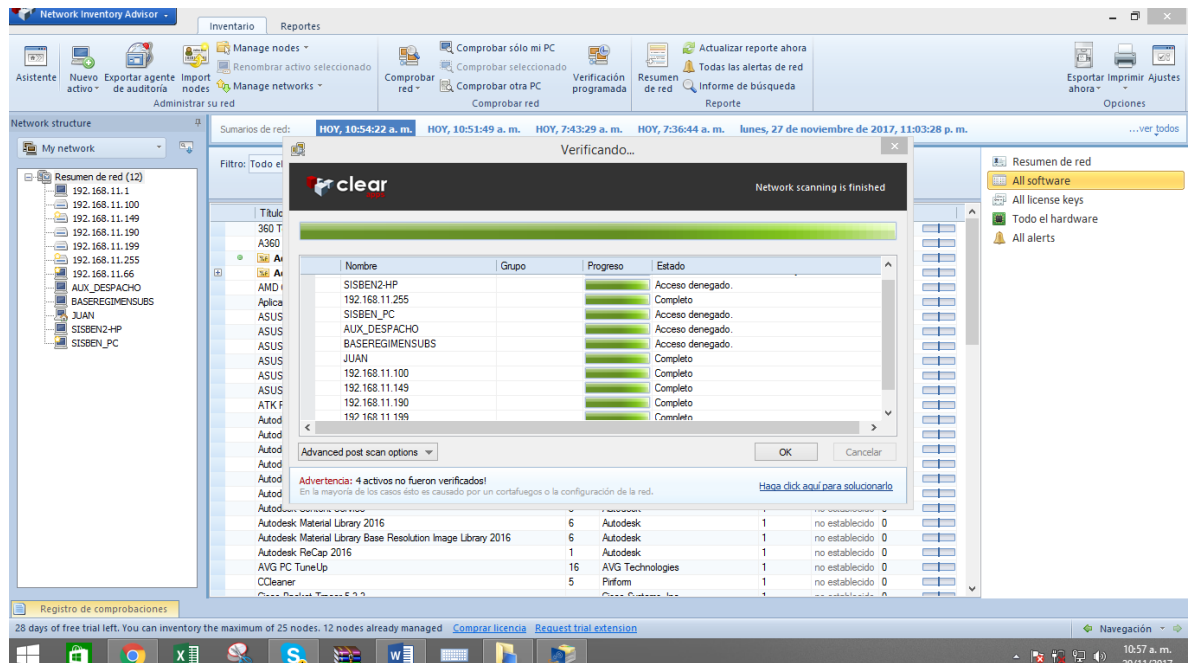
Network Inventory Advisor

Inventario Reportes

Asistente
Nuevo activo
Exportar agente de auditoría
Import nodes
Manage nodes
Renombrar activo seleccionado
Manage networks
Administrar su red

Comprobar red
Comprobar sólo mi PC
Comprobar seleccionado
Comprobar otra PC
Verificación programada
Comprobar red

Resumen de red
Actualizar reporte ahora
Todas las alertas de red
Informe de búsqueda
Reporte

Esportar ahora
Imprimir
Ajustes
Opciones

Network structure
My network

Resumen de red (12)
192.168.11.1
192.168.11.100
192.168.11.149
192.168.11.190
192.168.11.199
192.168.11.255
192.168.11.66
AUX_DESPACHO
BASEREGIMENSUBS
JUAN
SISBEN2-HP
SISBEN_PC

Sumarios de red: HOY, 10:54:22 a. m. HOY, 10:51:49 a. m. HOY, 7:43:29 a. m. HOY, 7:36:44 a. m. lunes, 27 de noviembre de 2017, 11:03:28 p. m. ...ver todos

Filtro: Todo el

Título
360 T
A360
Ac
Ac
AMD
Aplica
ASUS
ASUS
ASUS
ASUS
ASUS
ATK F
Autod
Autod
Autod
Autod
Autod
Autod

Verificando...
clear
Network scanning is finished

| Nombre | Grupo | Progreso | Estado |
|---|---|---|---|
| SISBEN2-HP | | | Acceso denegado. |
| 192.168.11.255 | | | Completo |
| SISBEN_PC | | | Acceso denegado. |
| AUX_DESPACHO | | | Acceso denegado. |
| BASEREGIMENSUBS | | | Acceso denegado. |
| JUAN | | | Completo |
| 192.168.11.100 | | | Completo |
| 192.168.11.149 | | | Completo |
| 192.168.11.190 | | | Completo |
| 192.168.11.199 | | | Completo |

Advanced post scan options
OK
Cancelar

Advertencia: 4 activos no fueron verificados!
En la mayoría de los casos esto es causado por un cortafuegos o la configuración de la red.
Haga click aquí para solucionarlo

| | | | | |
|---|---|---|---|---|
| Autodesk Material Library 2016 | 6 | Autodesk | 1 | no establecido 0 |
| Autodesk Material Library Base Resolution Image Library 2016 | 6 | Autodesk | 1 | no establecido 0 |
| Autodesk ReCap 2016 | 1 | Autodesk | 1 | no establecido 0 |
| AVG PC TuneUp | 16 | AVG Technologies | 1 | no establecido 0 |
| CCleaner | 5 | Piriform | 1 | no establecido 0 |

Resumen de red
All software
All license keys
Todo el hardware
All alerts

Registro de comprobaciones

28 days of free trial left. You can inventory the maximum of 25 nodes. 12 nodes already managed Comprar licencia Request trial extension
Navegación

10:57 a. m.